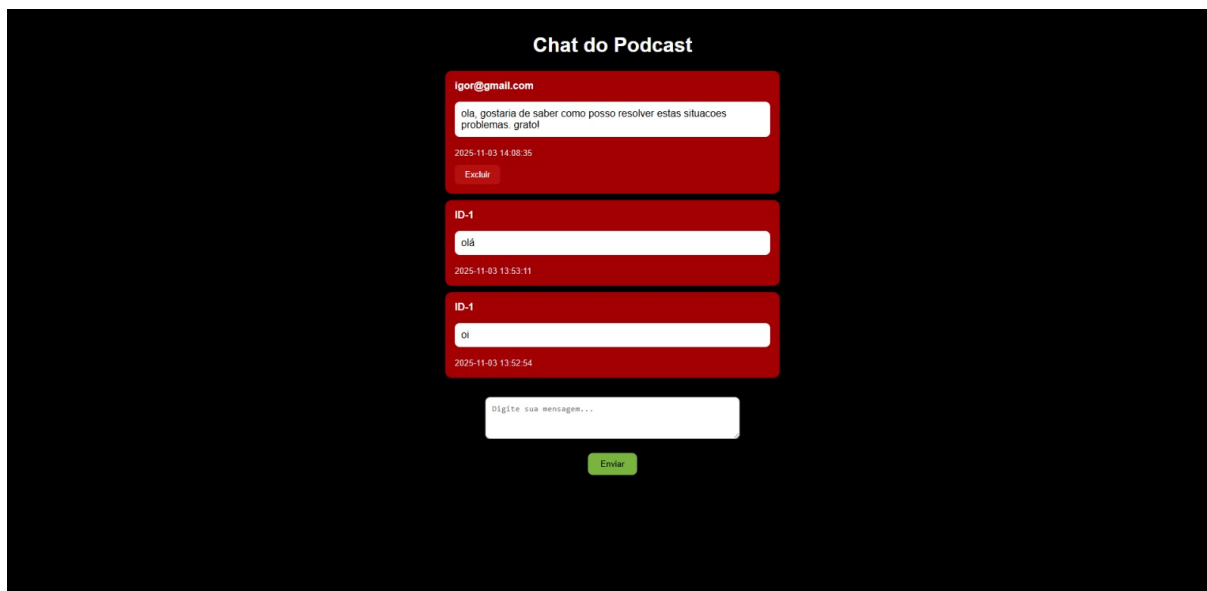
Chat do Podcast

igor@gmail.com

ola, gostaria de saber como posso resolver estas situacoes problemas. grato!

2025-11-03 14:08:35

Excluir

ID-1

olá

2025-11-03 13:53:11

ID-1

oi

2025-11-03 13:52:54

Digite sua mensagem...

Enviar